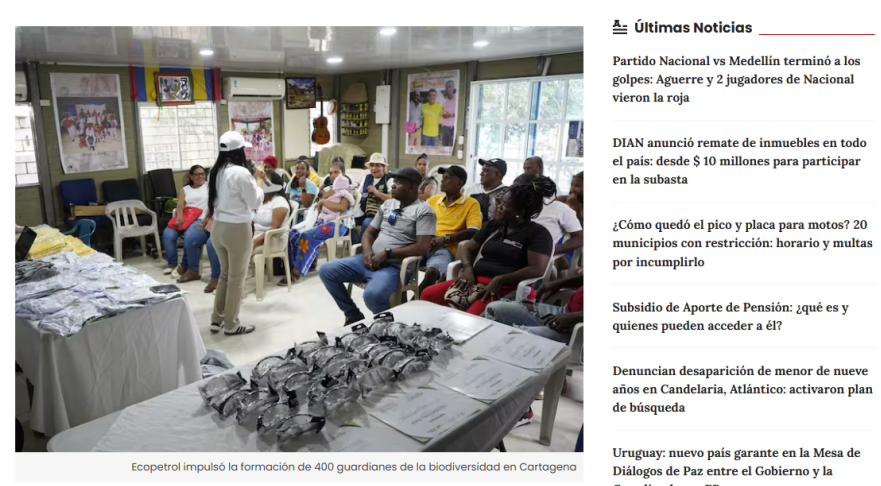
Ecopetrol impulsó la formación de 400 guardianes de la biodiversidad en Cartagena

Últimas Noticias

Partido Nacional vs Medellín terminó a los golpes: Aguerre y 2 jugadores de Nacional vieron la roja

DIAN anunció remate de inmuebles en todo el país: desde $ 10 millones para participar en la subasta

¿Cómo quedó el pico y placa para motos? 20 municipios con restricción: horario y multas por incumplirlo

Subsidio de Aporte de Pensión: ¿qué es y quienes pueden acceder a él?

Denuncian desaparición de menor de nueve años en Candelaria, Atlántico: activaron plan de búsqueda

Uruguay: nuevo país garante en la Mesa de Diálogos de Paz entre el Gobierno y la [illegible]